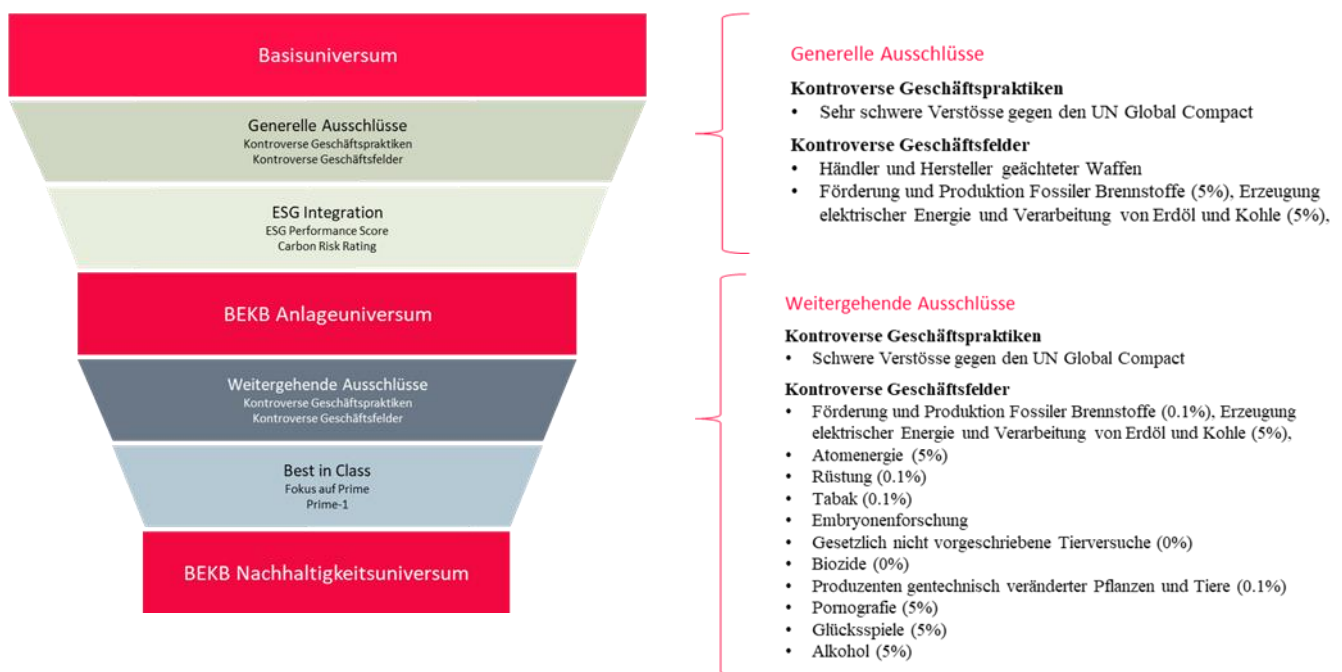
Basisuniversum

Generelle Ausschlüsse
Kontroverse Geschäftspraktiken
Kontroverse Geschäftsfelder

ESG Integration
ESG Performance Score
Carbon Risk Rating

BEKB Anlageuniversum

Weitergehende Ausschlüsse
Kontroverse Geschäftspraktiken
Kontroverse Geschäftsfelder

Best in Class
Fokus auf Prime
Prime-1

BEKB Nachhaltigkeitsuniversum

Generelle Ausschlüsse

Kontroverse Geschäftspraktiken
• Sehr schwere Verstösse gegen den UN Global Compact

Kontroverse Geschäftsfelder
• Händler und Hersteller geächteter Waffen
• Förderung und Produktion Fossiler Brennstoffe (5%), Erzeugung elektrischer Energie und Verarbeitung von Erdöl und Kohle (5%),

Weitergehende Ausschlüsse

Kontroverse Geschäftspraktiken
• Schwere Verstösse gegen den UN Global Compact

Kontroverse Geschäftsfelder
• Förderung und Produktion Fossiler Brennstoffe (0.1%), Erzeugung elektrischer Energie und Verarbeitung von Erdöl und Kohle (5%),
• Atomenergie (5%)
• Rüstung (0.1%)
• Tabak (0.1%)
• Embryonenforschung
• Gesetzlich nicht vorgeschriebene Tierversuche (0%)
• Biozide (0%)
• Produzenten gentechnisch veränderter Pflanzen und Tiere (0.1%)
• Pornografie (5%)
• Glücksspiele (5%)
• Alkohol (5%)